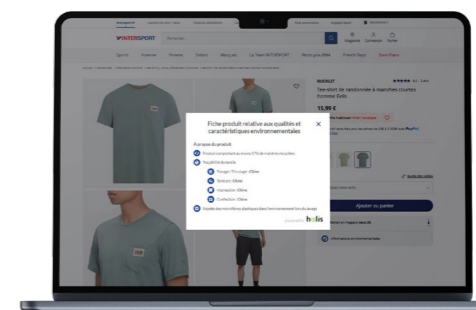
INTERSPORT

Sports

Fiche produit relative aux qualités et caractéristiques environnementales

À propos du produit

Traçabilité produit

Tissage / Tricotage
Teinture
Confection

holis

ROCKLET

Tee-shirt de randonnée à manches courtes Homme

15,99 €

Ajouter au panier